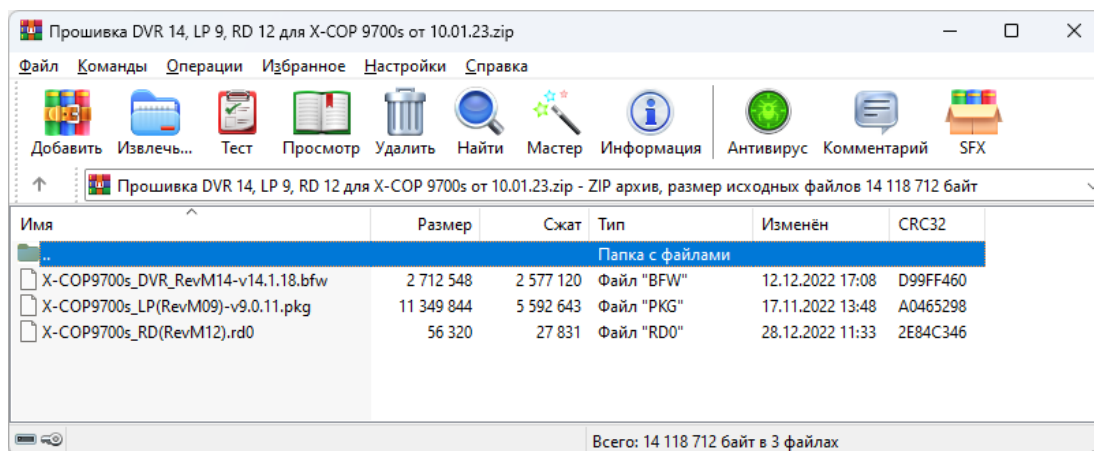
Прошивка DVR 14, LP 9, RD 12 для X-COP 9700s от 10.01.23.zip

Файл Команды Операции Избранное Настройки Справка

Добавить Извлечь... Тест Просмотр Удалить Найти Мастер Информация Антивирус Комментарий SFX

Прошивка DVR 14, LP 9, RD 12 для X-COP 9700s от 10.01.23.zip - ZIP архив, размер исходных файлов 14 118 712 байт

| Имя | Размер | Сжат | Тип | Изменён | CRC32 |
|---|---|---|---|---|---|
| .. | | | Папка с файлами | | |
| X-COP9700s_DVR_RevM14-v14.1.18.bfw | 2 712 548 | 2 577 120 | Файл "BFW" | 12.12.2022 17:08 | D99FF460 |
| X-COP9700s_LP(RevM09)-v9.0.11.pkg | 11 349 844 | 5 592 643 | Файл "PKG" | 17.11.2022 13:48 | A0465298 |
| X-COP9700s_RD(RevM12).rd0 | 56 320 | 27 831 | Файл "RD0" | 28.12.2022 11:33 | 2E84C346 |

Всего: 14 118 712 байт в 3 файлах